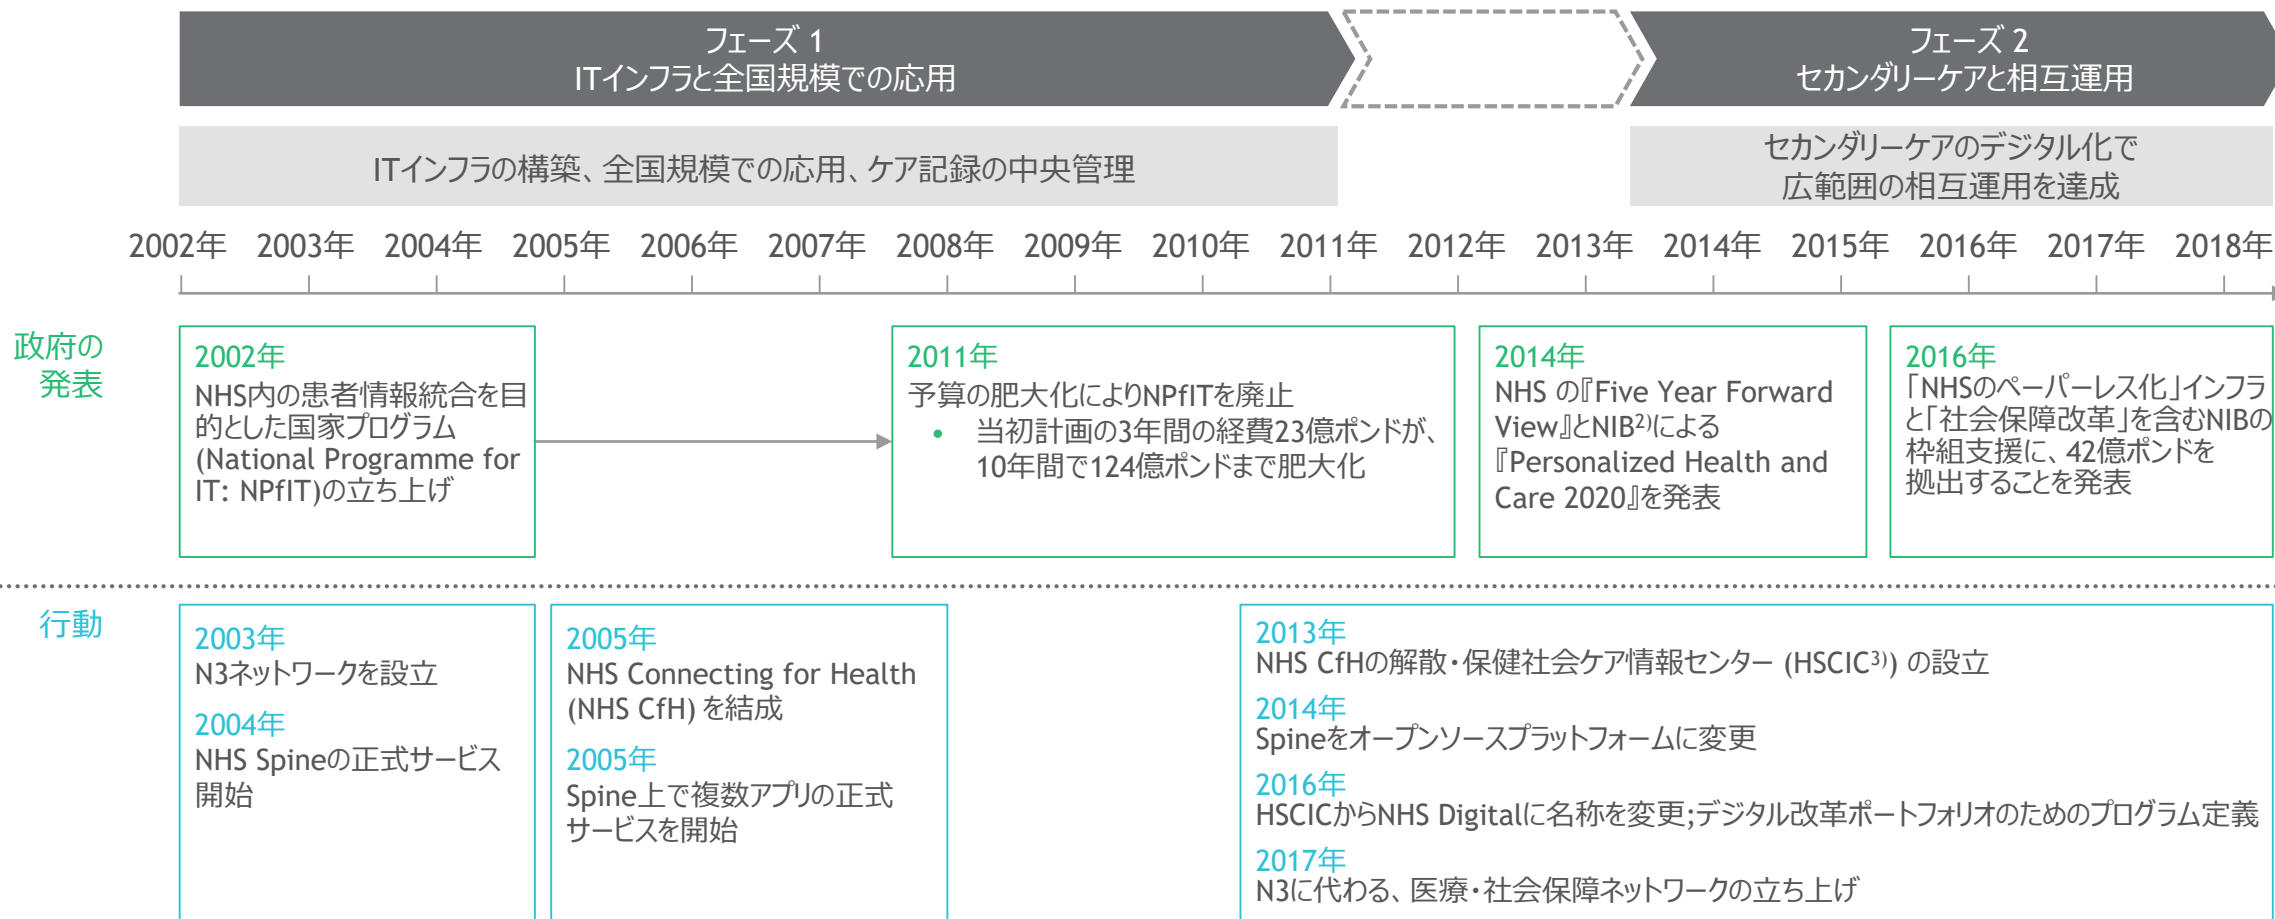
フェーズ 1
ITインフラと全国規模での応用

フェーズ 2
セカンダリーケアと相互運用

ITインフラの構築、全国規模での応用、ケア記録の中央管理

セカンダリーケアのデジタル化で広範囲の相互運用を達成

2002年 2003年 2004年 2005年 2006年 2007年 2008年 2009年 2010年 2011年 2012年 2013年 2014年 2015年 2016年 2017年 2018年

政府の発表

2002年
NHS内の患者情報統合を目的とした国家プログラム (National Programme for IT: NPfIT)の立ち上げ

2011年
予算の肥大化によりNPfITを廃止
• 当初計画の3年間の経費23億ポンドが、10年間で124億ポンドまで肥大化

2014年
NHS の『Five Year Forward View』とNIB$^{2)}$による『Personalized Health and Care 2020』を発表

2016年
「NHSのペーパーレス化」インフラと「社会保障改革」を含むNIBの枠組支援に、42億ポンドを拠出することを発表

行動

2003年
N3ネットワークを設立
2004年
NHS Spineの正式サービス開始

2005年
NHS Connecting for Health (NHS CfH) を結成
2005年
Spine上で複数アプリの正式サービスを開始

2013年
NHS CfHの解散・保健社会ケア情報センター (HSCIC$^{3)}$) の設立
2014年
Spineをオープンソースプラットフォームに変更
2016年
HSCICからNHS Digitalに名称を変更;デジタル改革ポートフォリオのためのプログラム定義
2017年
N3に代わる、医療・社会保障ネットワークの立ち上げ